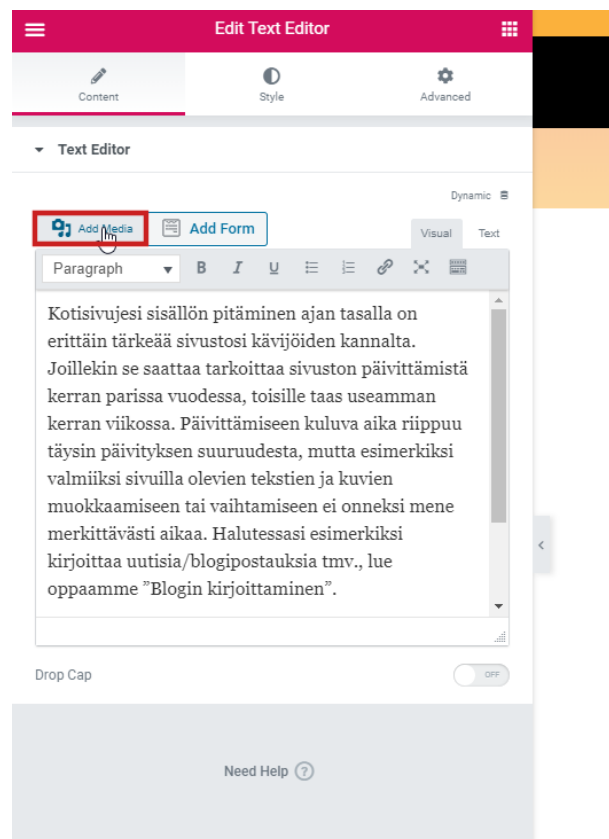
Edit Text Editor

Content
Style
Advanced

Text Editor

Dynamic

Add Media
Add Form
Visual
Text

Paragraph

Kotisivujesi sisällön pitäminen ajan tasalla on erittäin tärkeää sivustosi kävijöiden kannalta. Joillekin se saattaa tarkoittaa sivuston päivittämistä kerran parissa vuodessa, toisille taas useamman kerran viikossa. Päivittämiseen kuluva aika riippuu täysin päivityksen suuruudesta, mutta esimerkiksi valmiiksi sivuilla olevien tekstien ja kuvien muokkaamiseen tai vaihtamiseen ei onneksi mene merkittävästi aikaa. Halutessasi esimerkiksi kirjoittaa uutisia/blogipostauksia tmv., lue oppaamme ”Blogin kirjoittaminen”.

Drop Cap
OFF

Need Help